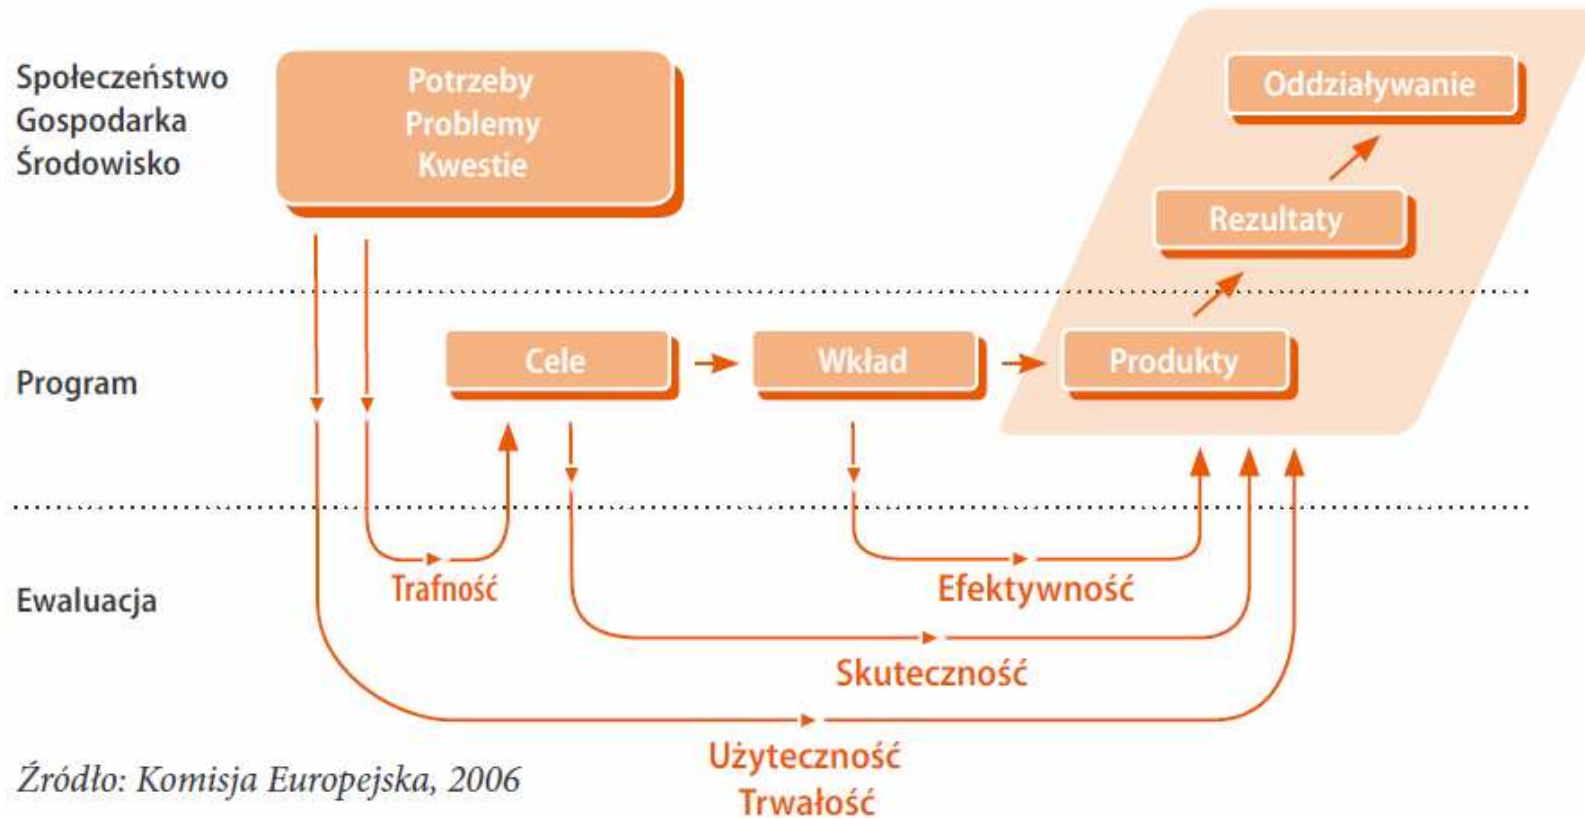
Społeczeństwo
Gospodarka
Środowisko

Potrzeby
Problemy
Kwestie

Oddziaływanie

Rezultaty

Program

Cele

Wkład

Produkty

Ewaluacja

Trafność

Efektywność

Skuteczność

Użyteczność
Trwałość

Źródło: Komisja Europejska, 2006